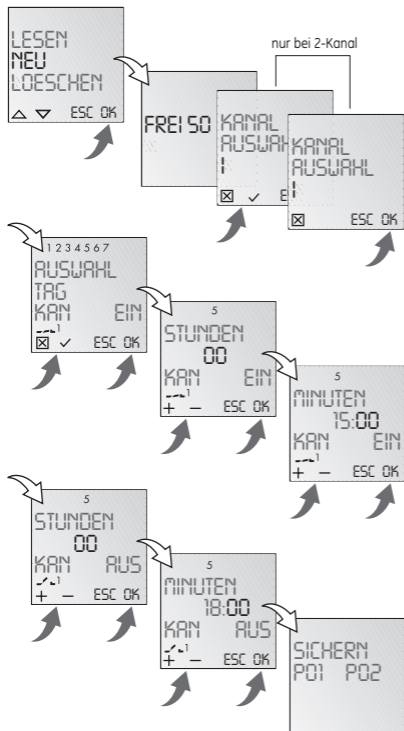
LESEN
NEU
LOESCHEN
△ ▽ ESC OK

nur bei 2-Kanal

FREI 50

KANAL
AUSWAHL
1
☒ ✓ E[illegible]

KANAL
AUSWAHL
1
☒ ESC OK

1234567
AUSWAHL
TAG
KAN EIN
1
☒ ✓ ESC OK

5
STUNDEN
00
KAN EIN
1
+ − ESC OK

5
MINUTEN
15:00
KAN EIN
1
+ − ESC OK

5
STUNDEN
00
KAN AUS
1
+ − ESC OK

5
MINUTEN
18:00
KAN AUS
1
+ − ESC OK

SICHERN
P01 P02